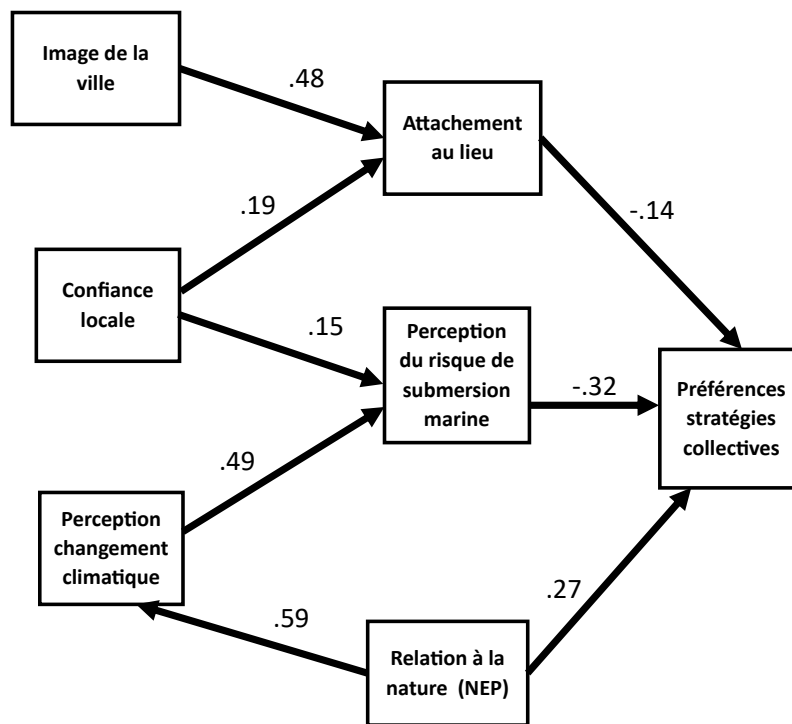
Image de la ville

.48

Attachement au lieu

.19

-.14

Confiance locale

.15

Perception du risque de submersion marine

-.32

Préférences stratégies collectives

.49

Perception changement climatique

.27

.59

Relation à la nature (NEP)